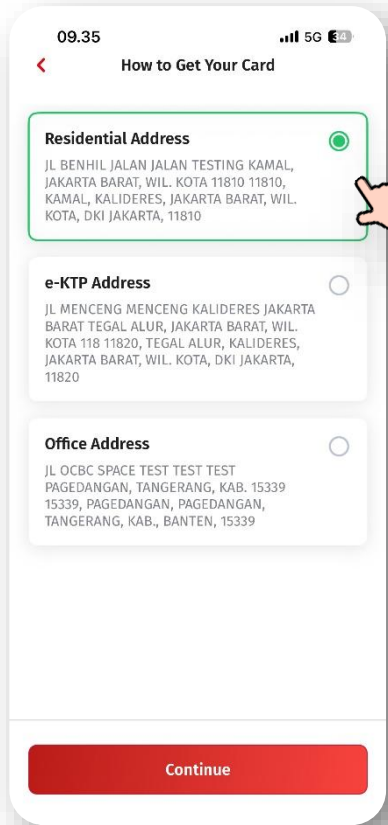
09.35
5G 34

How to Get Your Card

Residential Address
JL BENHIL JALAN JALAN TESTING KAMAL, JAKARTA BARAT, WIL. KOTA 11810 11810, KAMAL, KALIDERES, JAKARTA BARAT, WIL. KOTA, DKI JAKARTA, 11810

e-KTP Address
JL MENCENG MENCENG KALIDERES JAKARTA BARAT TEGAL ALUR, JAKARTA BARAT, WIL. KOTA 118 11820, TEGAL ALUR, KALIDERES, JAKARTA BARAT, WIL. KOTA, DKI JAKARTA, 11820

Office Address
JL OCBC SPACE TEST TEST TEST PAGEDANGAN, TANGERANG, KAB. 15339 15339, PAGEDANGAN, PAGEDANGAN, TANGERANG, KAB., BANTEN, 15339

Continue